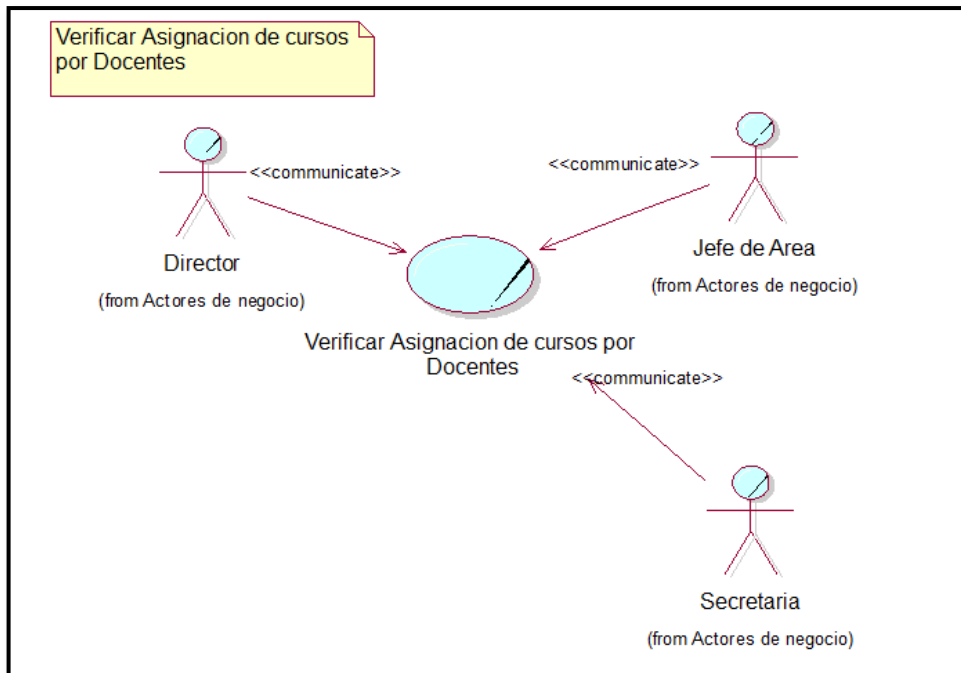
Verificar Asignacion de cursos por Docentes

<<communicate>>

Director

(from Actores de negocio)

<<communicate>>

Jefe de Area

(from Actores de negocio)

Verificar Asignacion de cursos por Docentes

<<communicate>>

Secretaria

(from Actores de negocio)